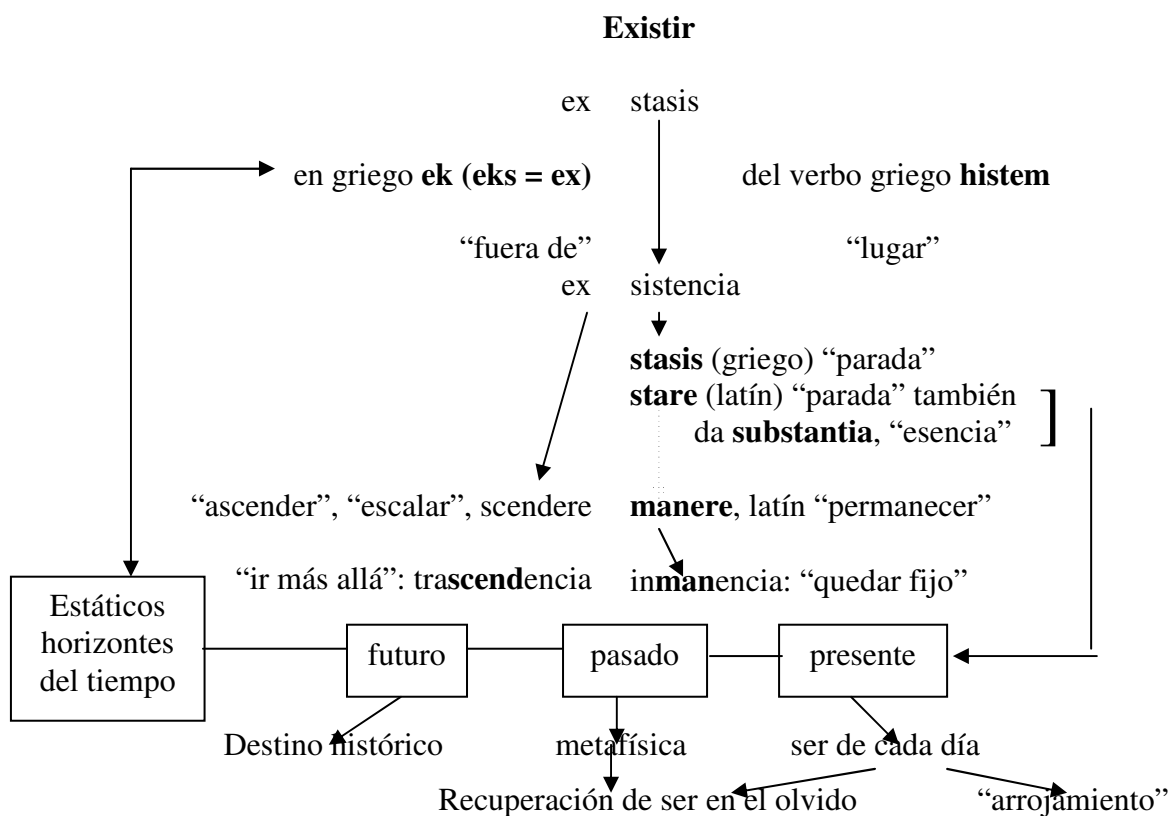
**Existir**

ex stasis

en griego **ek (eks = ex)** del verbo griego **histem**

"fuera de" "lugar"

ex sistencia

**stasis** (griego) "parada"
**stare** (latín) "parada" también da **substantia**, "esencia"

"ascender", "escalar", scendere **manere**, latín "permanecer"

"ir más allá": tra**scend**encia in**man**encia: "quedar fijo"

Estáticos horizontes del tiempo

futuro

pasado

presente

Destino histórico metafísica ser de cada día

Recuperación de ser en el olvido "arrojamiento"